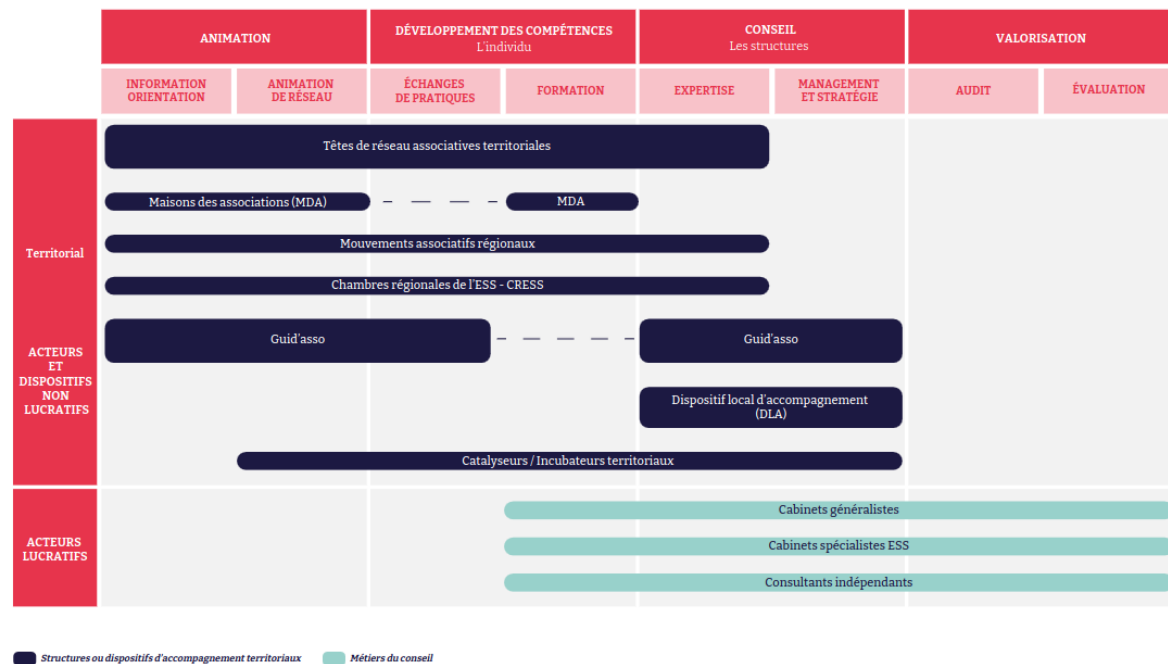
| | ANIMATION | | DÉVELOPPEMENT DES COMPÉTENCES L'individu | | CONSEIL Les structures | | VALORISATION | |
|---|---|---|---|---|---|---|---|---|
| | INFORMATION ORIENTATION | ANIMATION DE RÉSEAU | ÉCHANGES DE PRATIQUES | FORMATION | EXPERTISE | MANAGEMENT ET STRATÉGIE | AUDIT | ÉVALUATION |

Territorial

ACTEURS ET DISPOSITIFS NON LUCRATIFS

Têtes de réseau associatives territoriales

Maisons des associations (MDA)

MDA

Mouvements associatifs régionaux

Chambres régionales de l'ESS - CRESS

Guid'asso

Guid'asso

Dispositif local d'accompagnement (DLA)

Catalyseurs / Incubateurs territoriaux

ACTEURS LUCRATIFS

Cabinets généralistes

Cabinets spécialistes ESS

Consultants indépendants

Structures ou dispositifs d'accompagnement territoriaux

Métiers du conseil